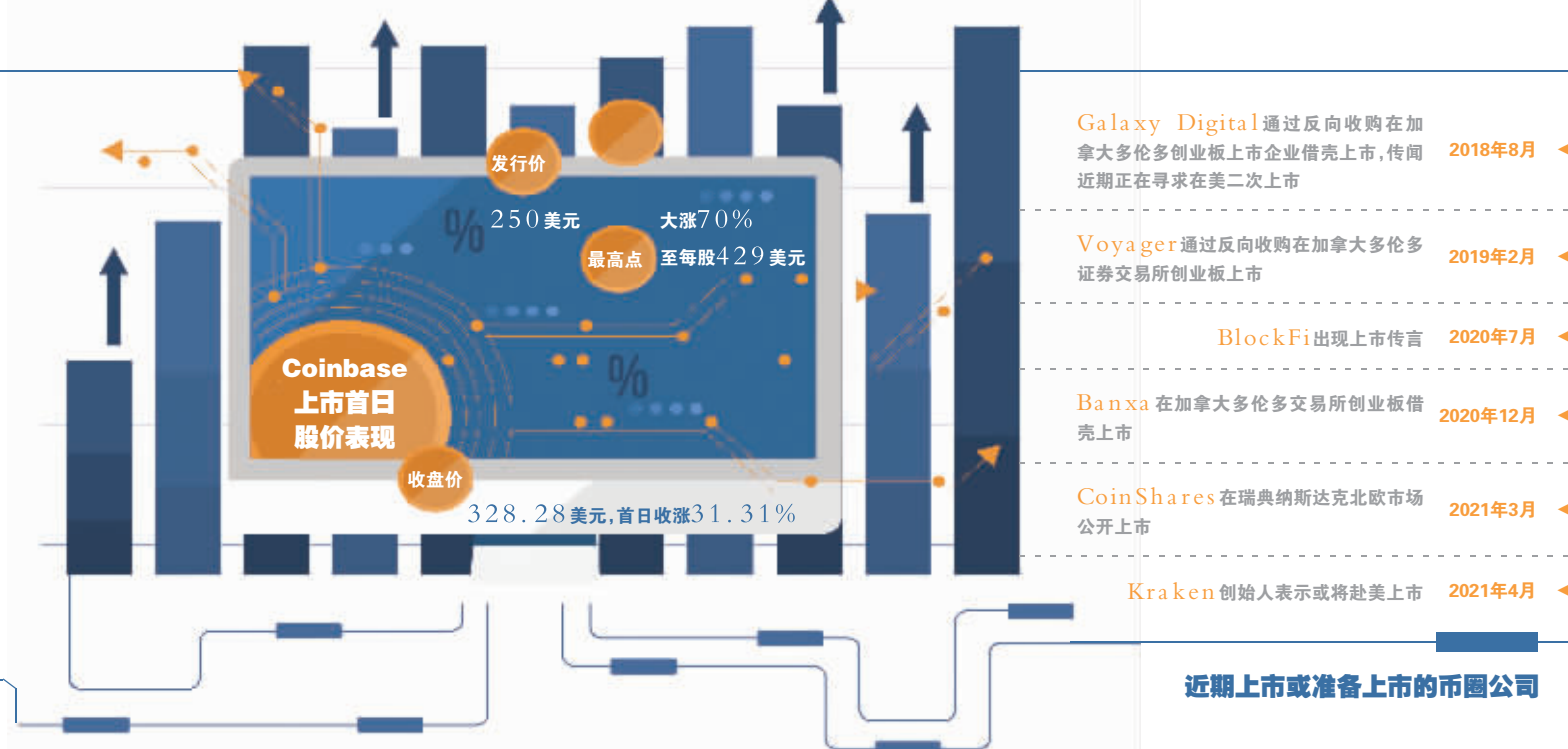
发行价

250美元

大涨70%

最高点

至每股429美元

%

%

Coinbase
上市首日
股价表现

收盘价

328.28美元，首日收涨31.31%

Galaxy Digital通过反向收购在加拿大多伦多创业板上市企业借壳上市，传闻近期正在寻求在美二次上市 2018年8月

Voyager通过反向收购在加拿大多伦多证券交易所创业板上市 2019年2月

BlockFi出现上市传言 2020年7月

Banxa在加拿大多伦多交易所创业板借壳上市 2020年12月

CoinShares在瑞典纳斯达克北欧市场公开上市 2021年3月

Kraken创始人表示或将赴美上市 2021年4月

近期上市或准备上市的币圈公司